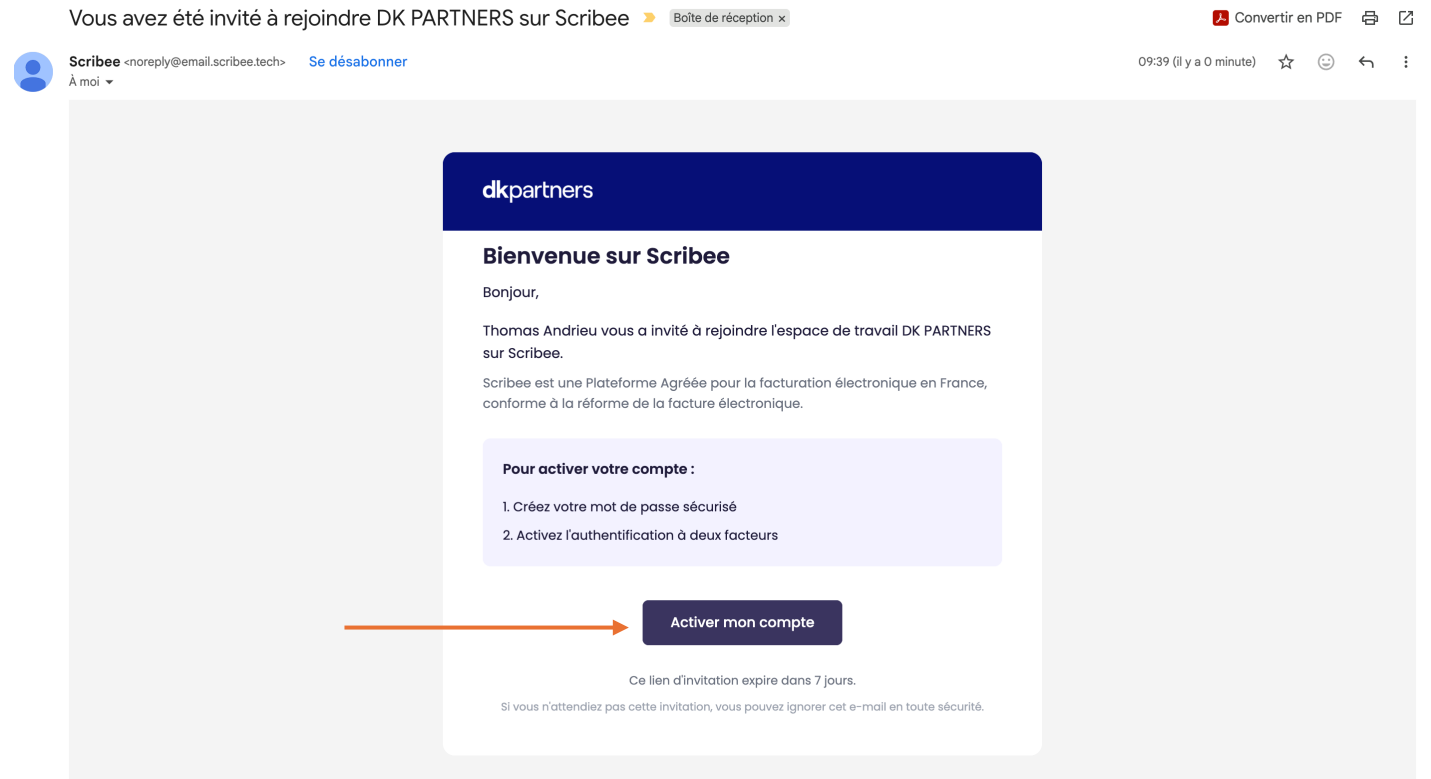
Vous avez été invité à rejoindre DK PARTNERS sur Scribee

Boîte de réception ×

Convertir en PDF

Scribee <noreply@email.scribee.tech> Se désabonner

À moi

09:39 (il y a 0 minute)

dkpartners

Bienvenue sur Scribee

Bonjour,

Thomas Andrieu vous a invité à rejoindre l'espace de travail DK PARTNERS sur Scribee.

Scribee est une Plateforme Agréée pour la facturation électronique en France, conforme à la réforme de la facture électronique.

Pour activer votre compte :

1. Créez votre mot de passe sécurisé

2. Activez l'authentification à deux facteurs

Activer mon compte

Ce lien d'invitation expire dans 7 jours.

Si vous n'attendiez pas cette invitation, vous pouvez ignorer cet e-mail en toute sécurité.